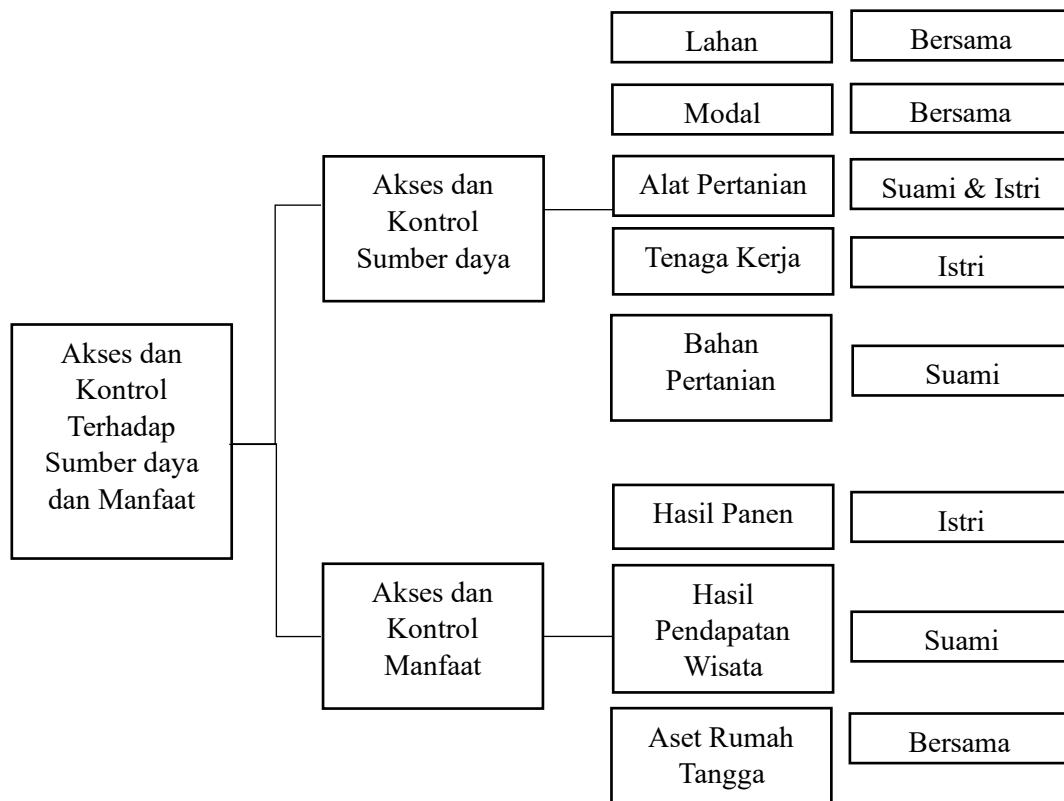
Akses dan Kontrol Terhadap Sumber daya dan Manfaat

Akses dan Kontrol Sumber daya

Lahan
Bersama

Modal
Bersama

Alat Pertanian
Suami & Istri

Tenaga Kerja
Istri

Bahan Pertanian
Suami

Akses dan Kontrol Manfaat

Hasil Panen
Istri

Hasil Pendapatan Wisata
Suami

Aset Rumah Tangga
Bersama